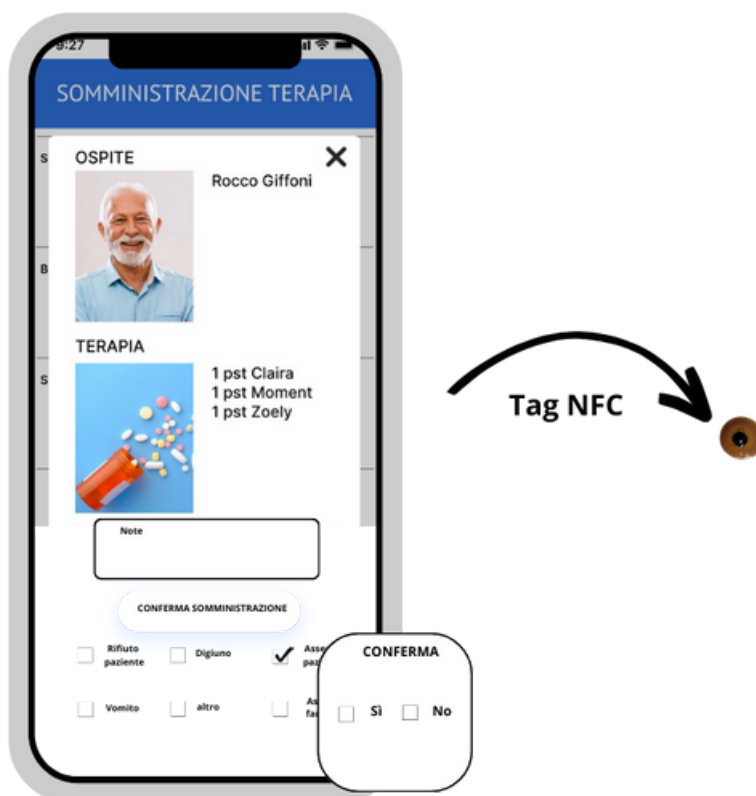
8:27

SOMMINISTRAZIONE TERAPIA

OSPITE

Rocco Giffoni

TERAPIA

1 pst Claira
1 pst Moment
1 pst Zoely

Note

CONFERMA SOMMINISTRAZIONE

Rifiuto paziente

Digiuno

Ass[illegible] paz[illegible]

Vomito

altro

As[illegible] fa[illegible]

CONFERMA

Sì

No

Tag NFC